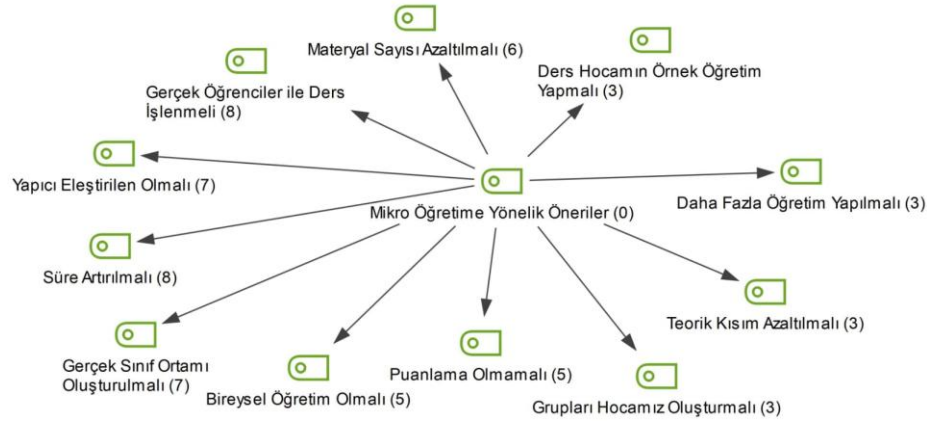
Materyal Sayısı Azaltılmalı (6)

Ders Hocamın Örnek Öğretim Yapmalı (3)

Gerçek Öğrenciler ile Ders İşlenmeli (8)

Yapıcı Eleştirilen Olmalı (7)

Mikro Öğretime Yönelik Öneriler (0)

Daha Fazla Öğretim Yapılmalı (3)

Süre Artırılmalı (8)

Teorik Kısım Azaltılmalı (3)

Gerçek Sınıf Ortamı Oluşturulmalı (7)

Puanlama Olmamalı (5)

Bireysel Öğretim Olmalı (5)

Grupları Hocamız Oluşturmalı (3)